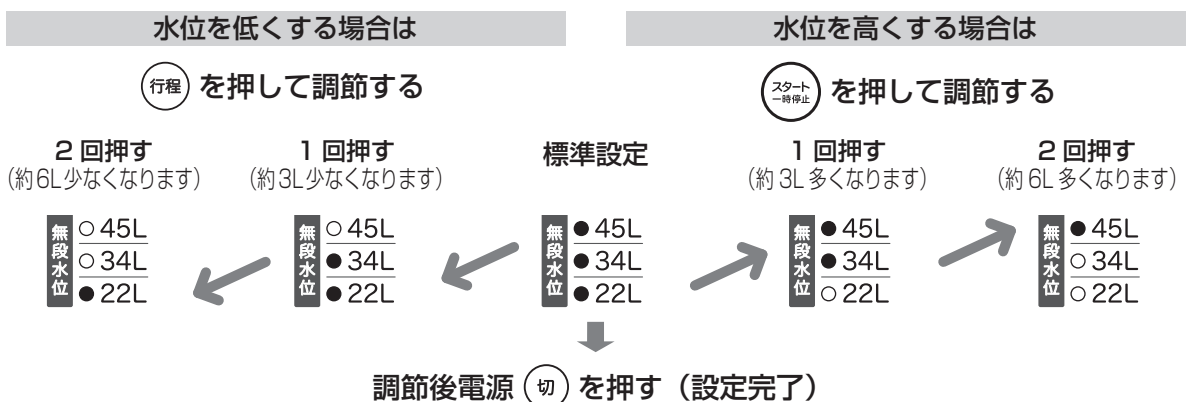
水位を低くする場合は

行程 を押して調節する

2 回押す
(約6L少なくなります)

無段水位
○ 45L
○ 34L
● 22L

1 回押す
(約3L少なくなります)

無段水位
○ 45L
● 34L
● 22L

標準設定

無段水位
● 45L
● 34L
● 22L

水位を高くする場合は

スタート 一時停止 を押して調節する

1 回押す
(約 3L 多くなります)

無段水位
● 45L
● 34L
○ 22L

2 回押す
(約 6L 多くなります)

無段水位
● 45L
○ 34L
○ 22L

調節後電源 切 を押す(設定完了)